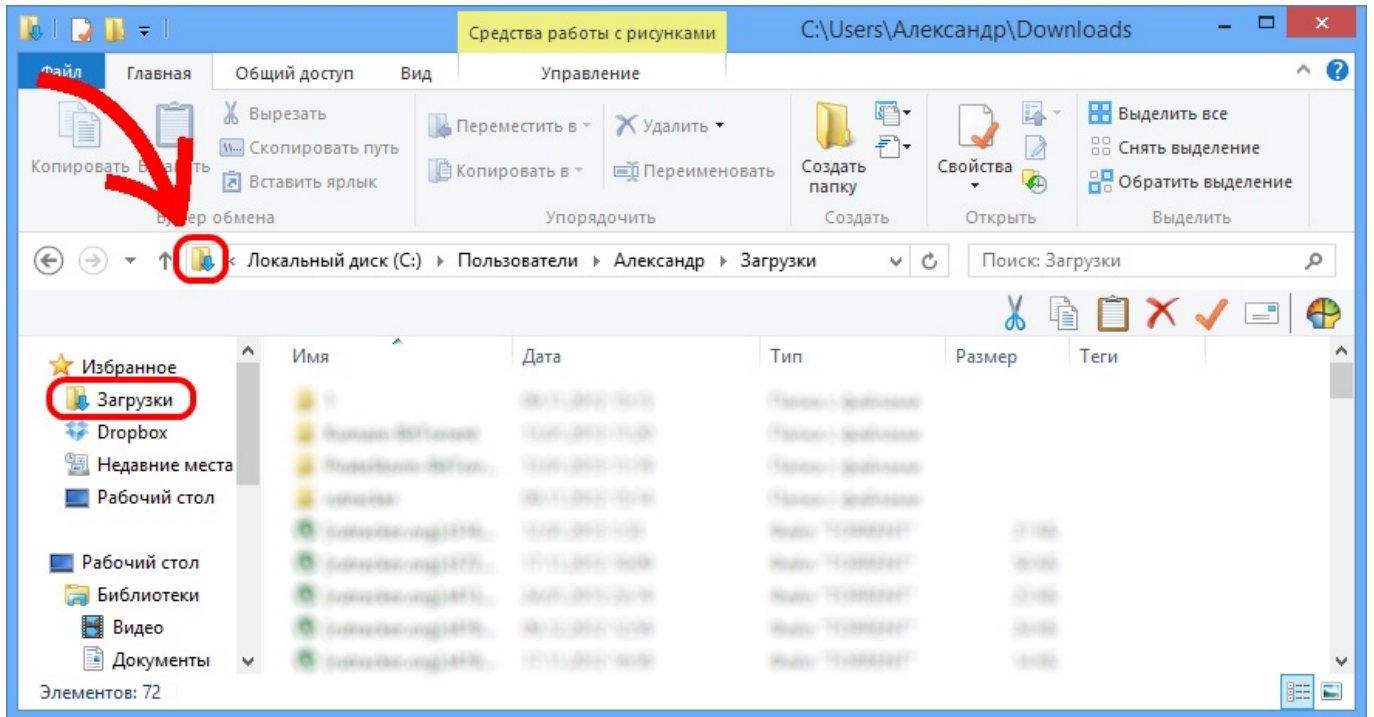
Средства работы с рисунками

C:\Users\Александр\Downloads

Файл Главная Общий доступ Вид Управление

Копировать Вставить
Вырезать
Скопировать путь
Вставить ярлык
Буфер обмена

Переместить в
Копировать в
Удалить
Переименовать
Упорядочить

Создать папку
Создать

Свойства
Открыть

Выделить все
Снять выделение
Обратить выделение
Выделить

Локальный диск (C:) ▸ Пользователи ▸ Александр ▸ Загрузки

Поиск: Загрузки

Избранное
Загрузки
Dropbox
Недавние места
Рабочий стол

Рабочий стол
Библиотеки
Видео
Документы

| Имя | Дата | Тип | Размер | Теги |
|---|---|---|---|---|
| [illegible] | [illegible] | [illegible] | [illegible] | |

Элементов: 72